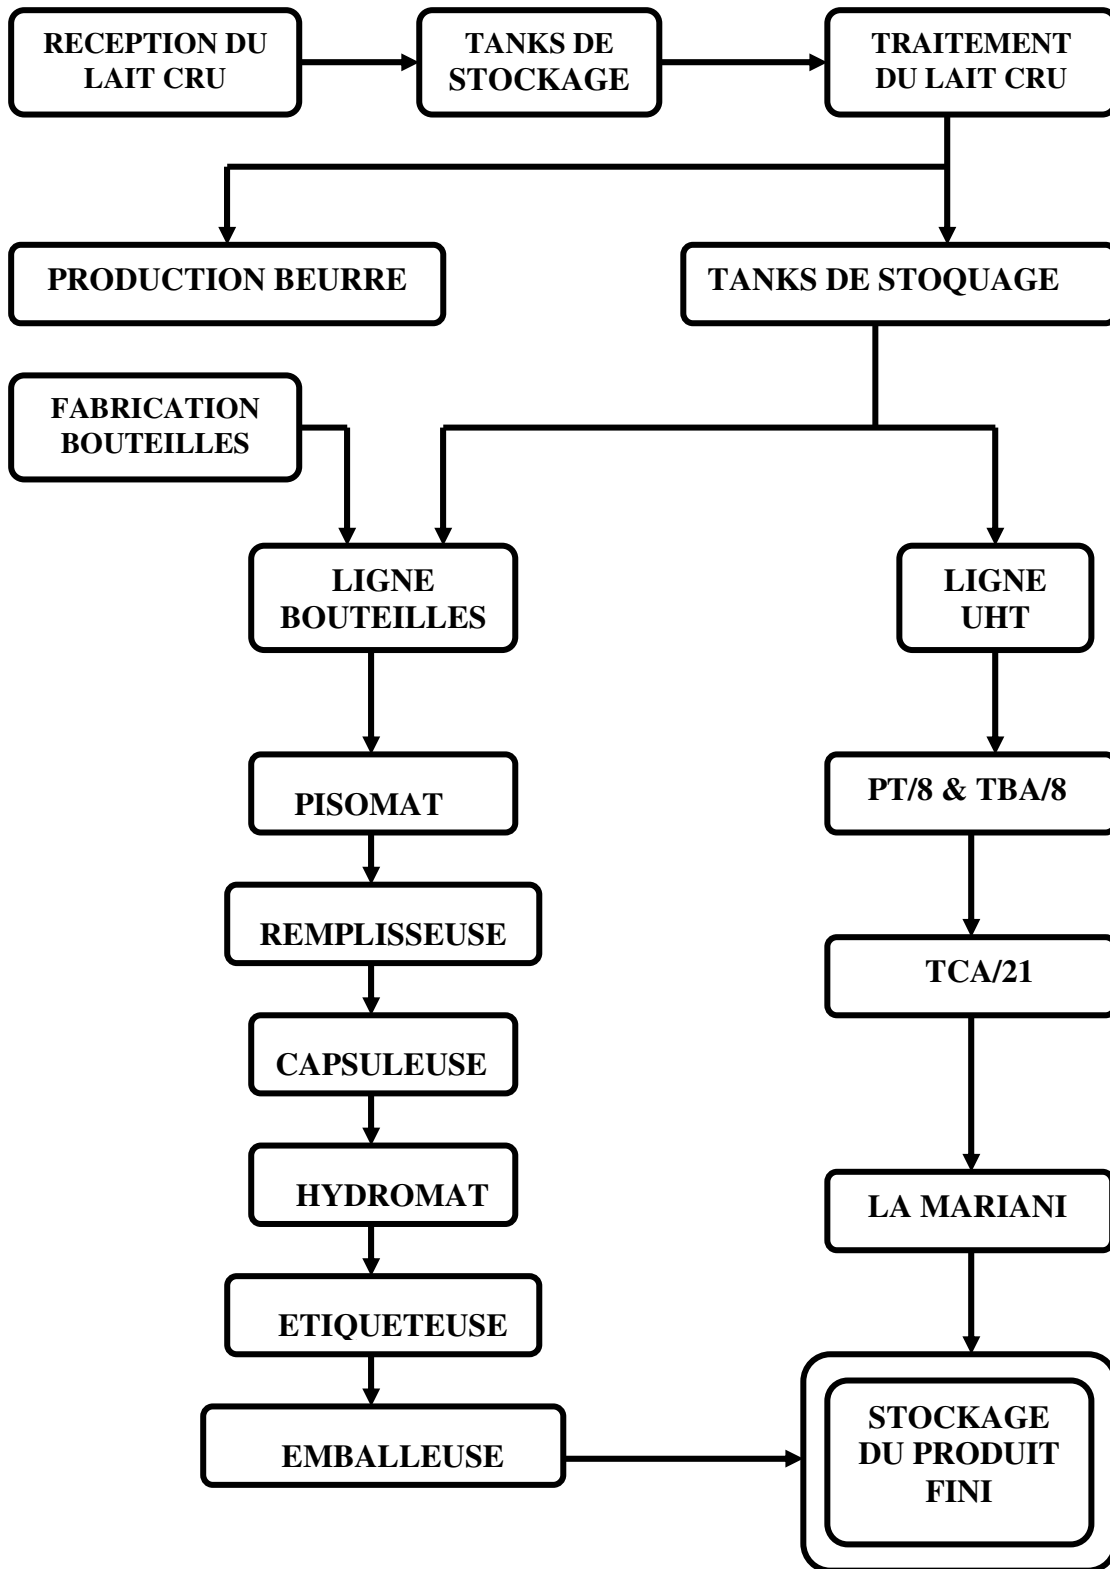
RECEPTION DU LAIT CRU

TANKS DE STOCKAGE

TRAITEMENT DU LAIT CRU

PRODUCTION BEURRE

TANKS DE STOQUAGE

FABRICATION BOUTEILLES

LIGNE BOUTEILLES

LIGNE UHT

PISOMAT

PT/8 & TBA/8

REMPLISSEUSE

TCA/21

CAPSULEUSE

HYDROMAT

LA MARIANI

ETIQUETEUSE

EMBALLEUSE

STOCKAGE DU PRODUIT FINI